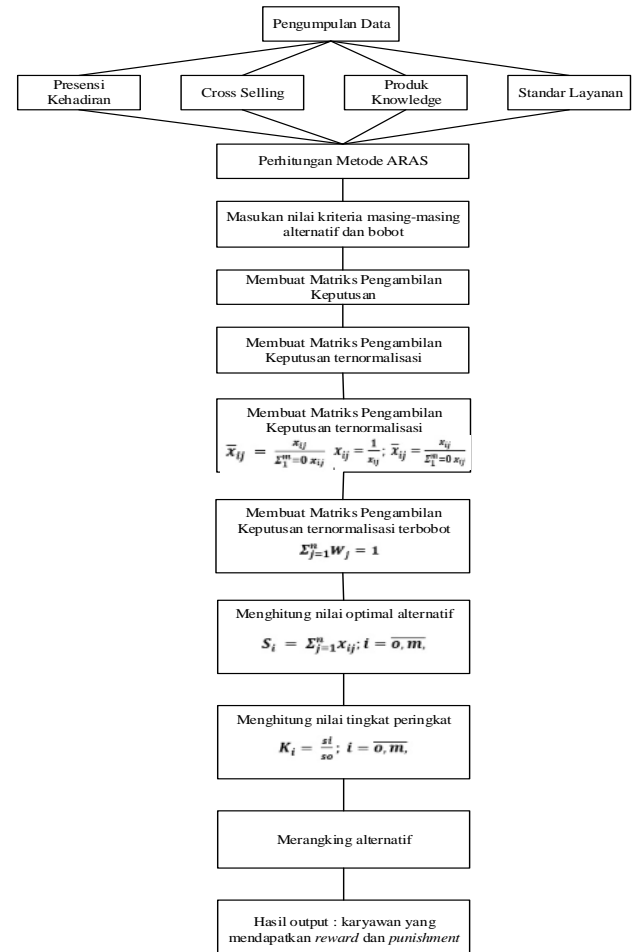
Pengumpulan Data

Presensi Kehadiran

Cross Selling

Produk Knowledge

Standar Layanan

Perhitungan Metode ARAS

Masukan nilai kriteria masing-masing alternatif dan bobot

Membuat Matriks Pengambilan Keputusan

Membuat Matriks Pengambilan Keputusan ternormalisasi

Membuat Matriks Pengambilan Keputusan ternormalisasi

$\overline{x}_{ij} = \frac{x_{ij}}{\Sigma_1^m=0\, x_{ij}}$ $x_{ij} = \frac{1}{x_{ij}}$; $\overline{x}_{ij} = \frac{x_{ij}}{\Sigma_1^m=0\, x_{ij}}$

Membuat Matriks Pengambilan Keputusan ternormalisasi terbobot

$\Sigma_{j=1}^{n} W_j = 1$

Menghitung nilai optimal alternatif

$S_i = \Sigma_{j=1}^{n} x_{ij}; i = \overline{o, m,}$

Menghitung nilai tingkat peringkat

$K_i = \frac{si}{so}; i = \overline{o, m,}$

Merangking alternatif

Hasil output : karyawan yang mendapatkan *reward* dan *punishment*